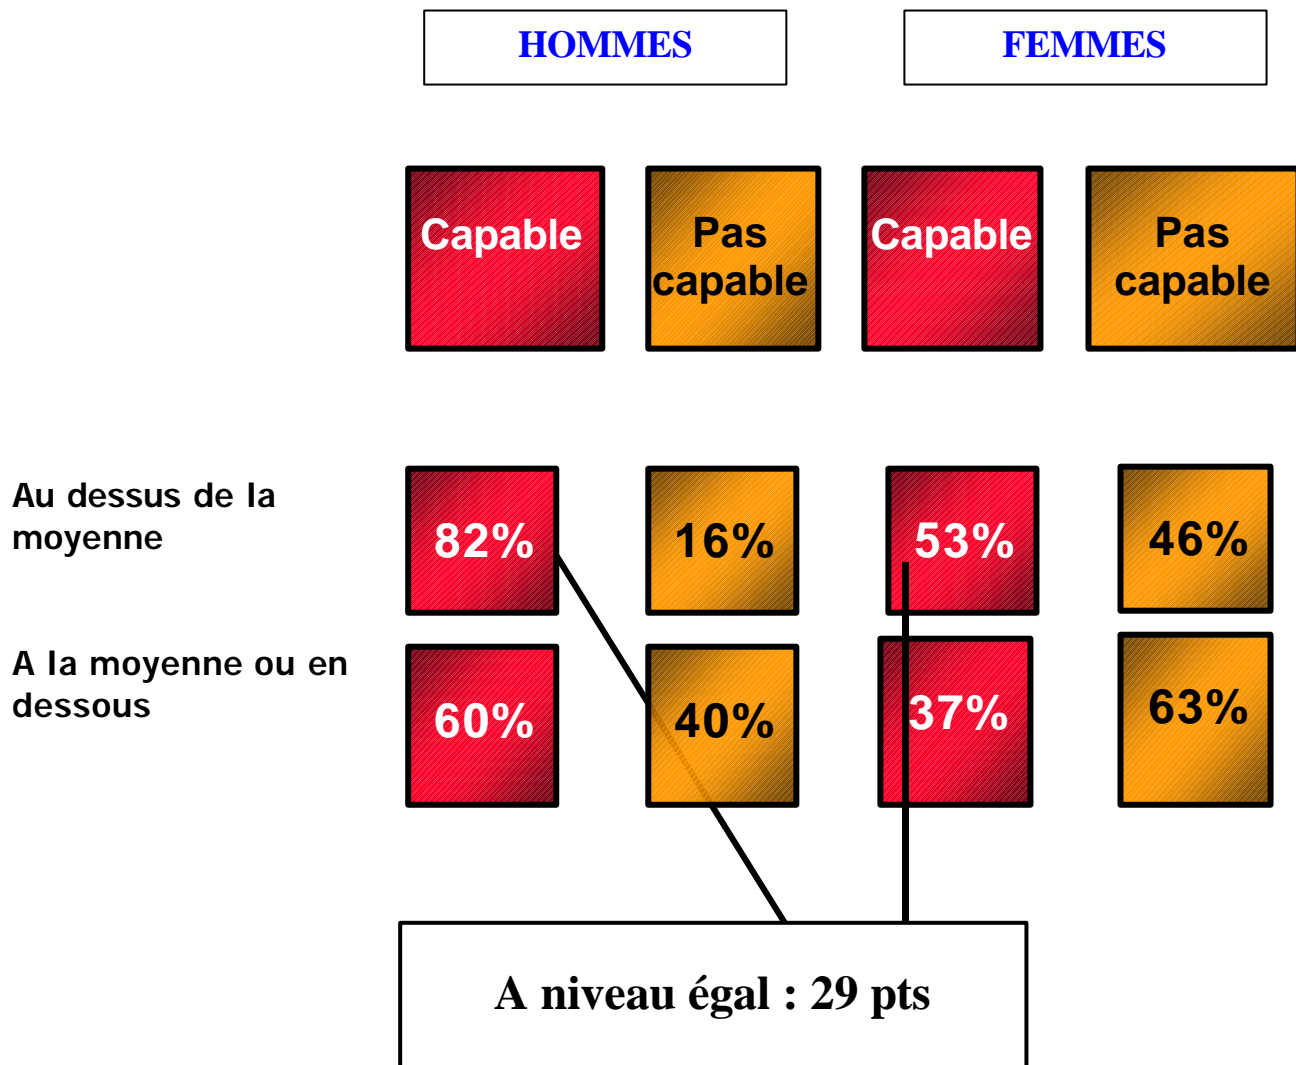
|  | HOMMES |  | FEMMES |  |
|---|---|---|---|---|
|  | Capable | Pas capable | Capable | Pas capable |
| Au dessus de la moyenne | 82% | 16% | 53% | 46% |
| A la moyenne ou en dessous | 60% | 40% | 37% | 63% |

A niveau égal : 29 pts